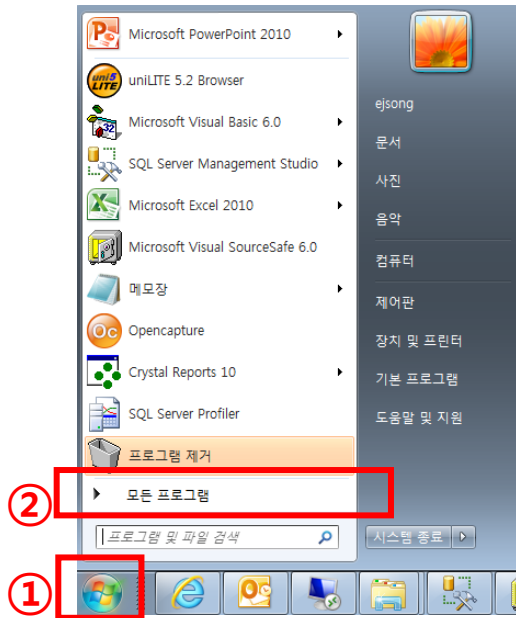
Microsoft PowerPoint 2010

uniLITE 5.2 Browser

Microsoft Visual Basic 6.0

SQL Server Management Studio

Microsoft Excel 2010

Microsoft Visual SourceSafe 6.0

메모장

Opencapture

Crystal Reports 10

SQL Server Profiler

프로그램 제거

모든 프로그램

프로그램 및 파일 검색

ejsong

문서

사진

음악

컴퓨터

제어판

장치 및 프린터

기본 프로그램

도움말 및 지원

시스템 종료

②

①